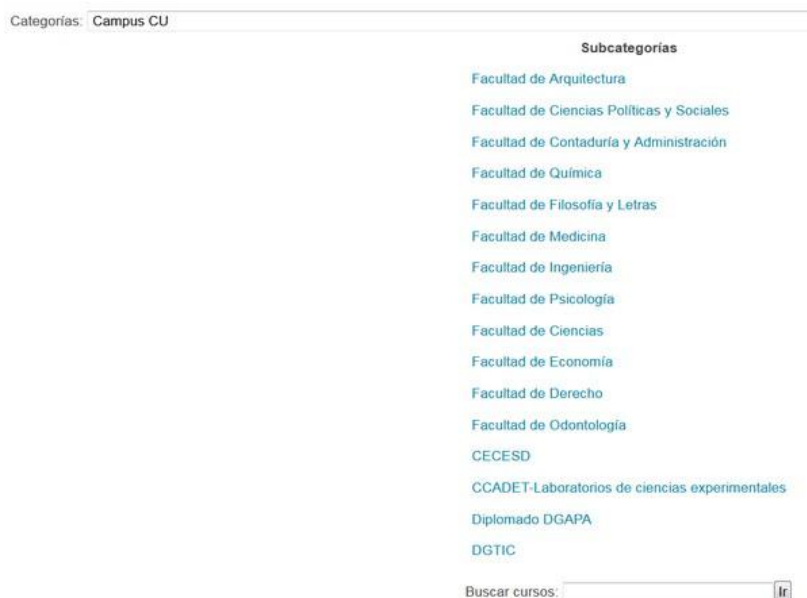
Categorías: Campus CU

Subcategorías

Facultad de Arquitectura

Facultad de Ciencias Políticas y Sociales

Facultad de Contaduría y Administración

Facultad de Química

Facultad de Filosofía y Letras

Facultad de Medicina

Facultad de Ingeniería

Facultad de Psicología

Facultad de Ciencias

Facultad de Economía

Facultad de Derecho

Facultad de Odontología

CECESD

CCADET-Laboratorios de ciencias experimentales

Diplomado DGAPA

DGTIC

Buscar cursos: Ir